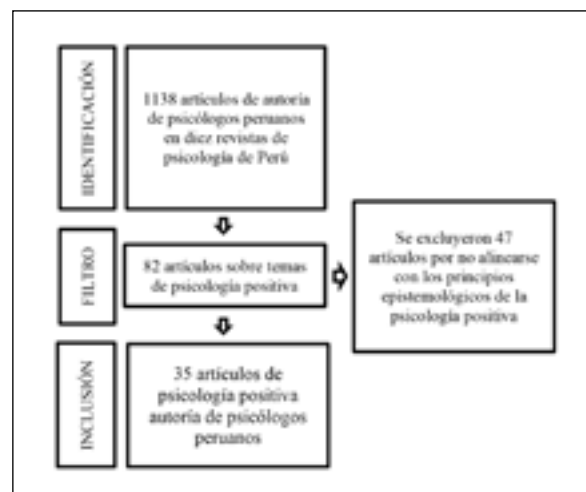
IDENTIFICACIÓN

1138 artículos de autoría de psicólogos peruanos en diez revistas de psicología de Perú

FILTRO

82 artículos sobre temas de psicología positiva

Se excluyeron 47 artículos por no alinearse con los principios epistemológicos de la psicología positiva

INCLUSIÓN

35 artículos de psicología positiva autoría de psicólogos peruanos